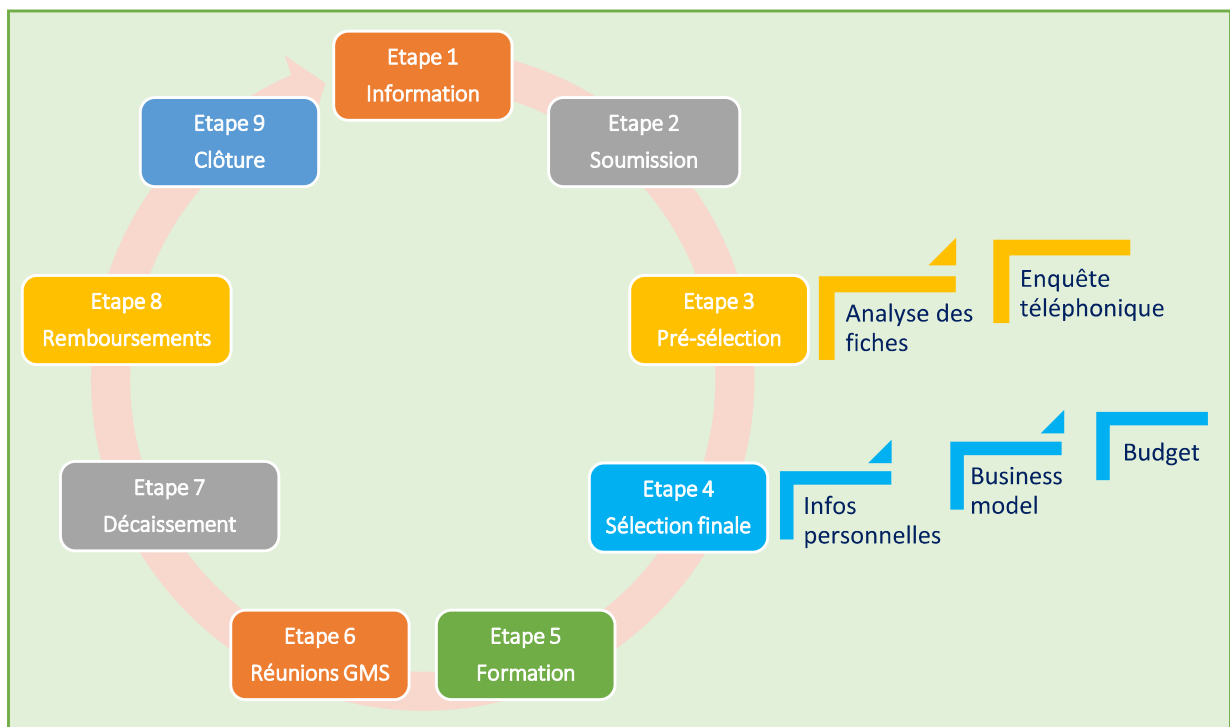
Etape 1
Information

Etape 2
Soumission

Etape 3
Pré-sélection

Analyse des fiches

Enquête téléphonique

Etape 4
Sélection finale

Infos personnelles

Business model

Budget

Etape 5
Formation

Etape 6
Réunions GMS

Etape 7
Décaissement

Etape 8
Remboursements

Etape 9
Clôture